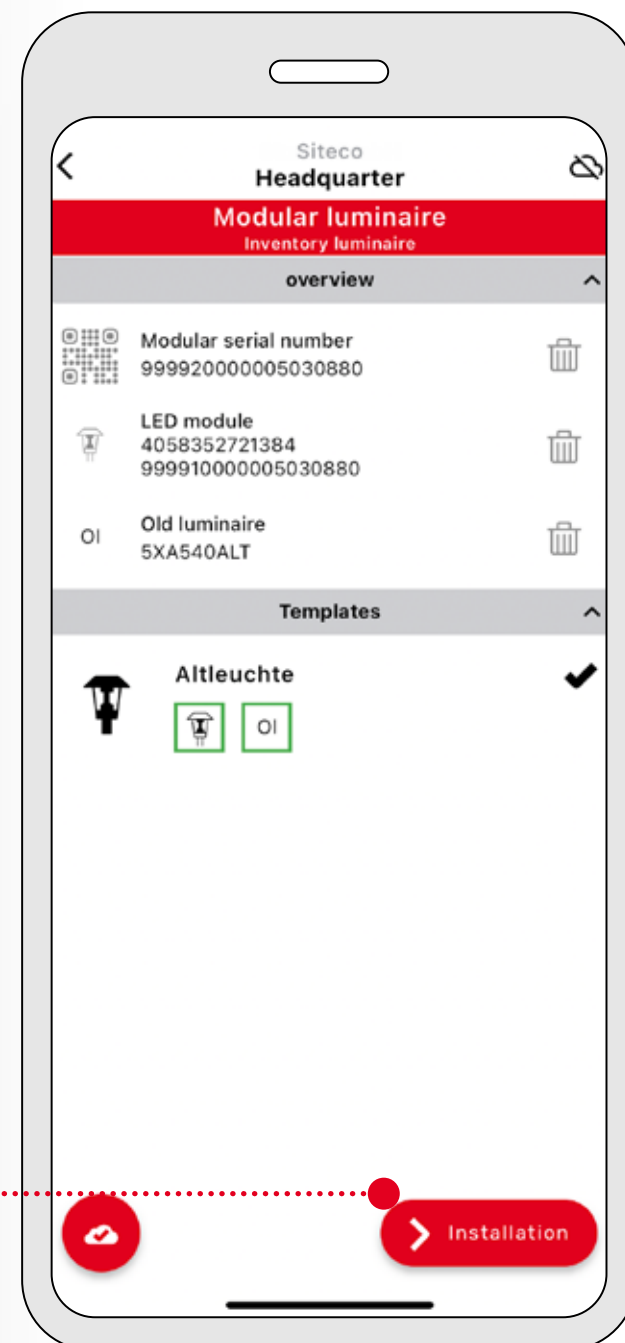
Siteco
Headquarter

Modular luminaire
Inventory luminaire

overview

Modular serial number
999920000005030880

LED module
4058352721384
999910000005030880

Ol
Old luminaire
5XA540ALT

Templates

Altleuchte

Ol

Installation